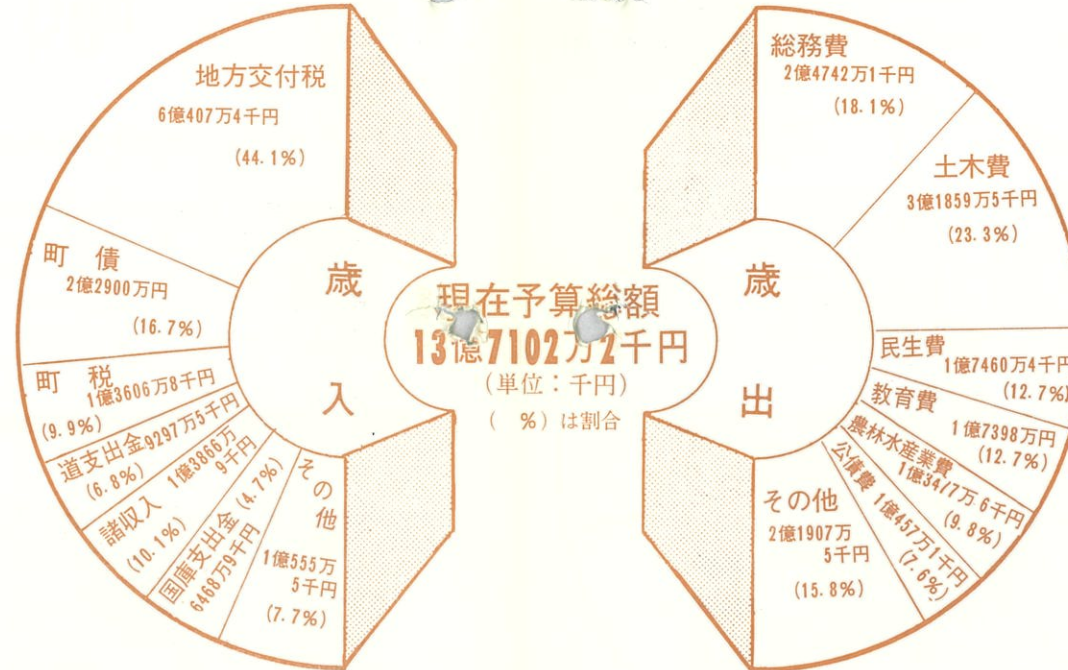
地方交付税
6億407万4千円
(44.1%)

町 債
2億2900万円
(16.7%)

町 税
1億3606万8千円
(9.9%)

道支出金9297万5千円
(6.8%)

諸収入 1億3866万9千円
(10.1%)

国庫支出金(4.7%)
6468万9千円

その他
1億555万5千円
(7.7%)

歳

入

現在予算総額
13億7102万2千円
(単位:千円)
( %)は割合

歳

出

総務費
2億4742万1千円
(18.1%)

土木費
3億1859万5千円
(23.3%)

民生費
1億7460万4千円
(12.7%)

教育費
1億7398万円
(12.7%)

農林水産業費
1億3477万6千円
(9.8%)

公債費 1億457万1千円
(7.6%)

その他
2億1907万5千円
(15.8%)